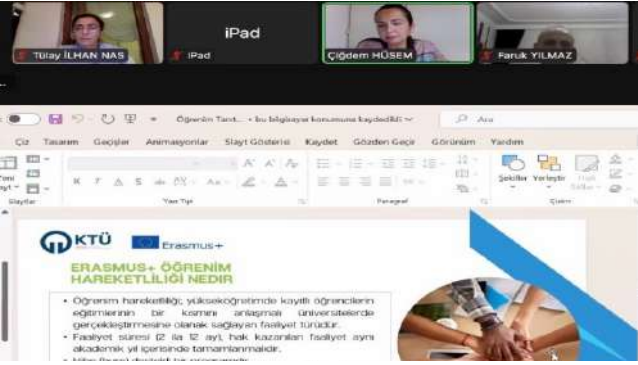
Tülay İLHAN NAS

iPad

iPad

Çiğdem HÜSEM

Faruk YILMAZ

Öğrenim Tanıt... • bu bilgisayar konumuna kaydedildi

Ara

Çiz Tasarım Geçişler Animasyonlar Slayt Gösterisi Kaydet Gözden Geçir Görünüm Yardım

Yeni

Slaytlar

Yazı Tipi

Paragraf

Şekiller Yerleştir

Çizim

KTÜ

Erasmus+

ERASMUS+ ÖĞRENİM HAREKETLİLİĞİ NEDİR

• Öğrenim hareketliliği, yükseköğretimde kayıtlı öğrencilerin eğitimlerinin bir kısmını anlaşmalı üniversitelerde gerçekleştirmesine olanak sağlayan faaliyet türüdür.

• Faaliyet süresi (2 ila 12 ay), hak kazanılan faaliyet aynı akademik yıl içerisinde tamamlanmalıdır.

• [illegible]